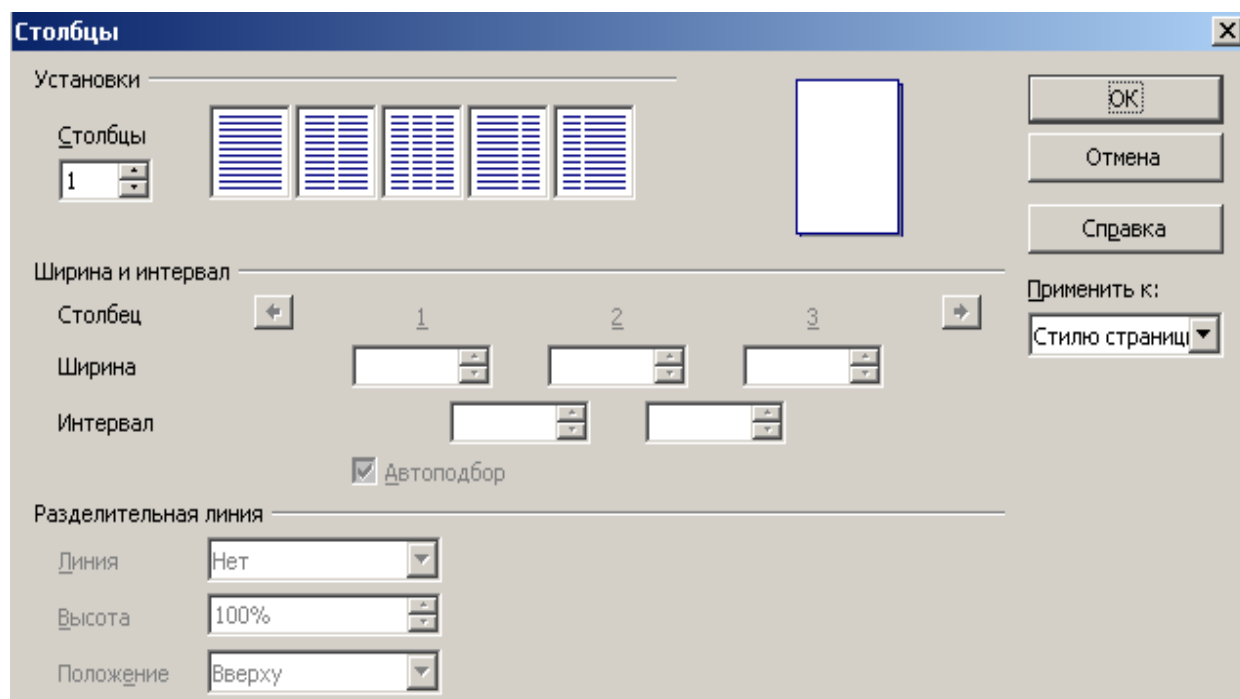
Столбцы

Установки

Столбцы
1

OK
Отмена
Справка

Ширина и интервал

Столбец 1 2 3
Ширина
Интервал

Автоподбор

Применить к:
Стилю страниц

Разделительная линия

Линия Нет
Высота 100%
Положение Вверху